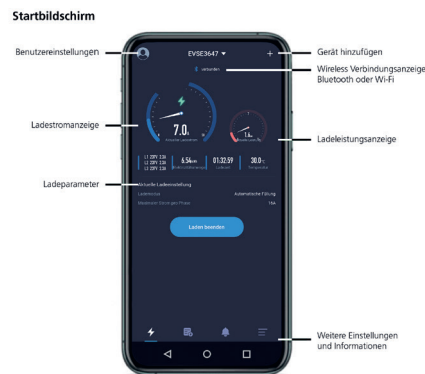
Startbildschirm

Benutzereinstellungen

EVSE3647 ▾

+

Gerät hinzufügen

verbunden

Wireless Verbindungsanzeige Bluetooth oder Wi-Fi

Ladestromanzeige

7.0A

Ladeleistungsanzeige

L1 230V 3.3A
L2 230V 3.3A
L3 230V 3.3A

6.54kWh

01:32:59

30.0°C

Ladeparameter

Aktuelle Ladeeinstellung

Ladeschritt

Automatische Füllung

Maximaler Strom pro Phase

16A

Laden beenden

Weitere Einstellungen und Informationen